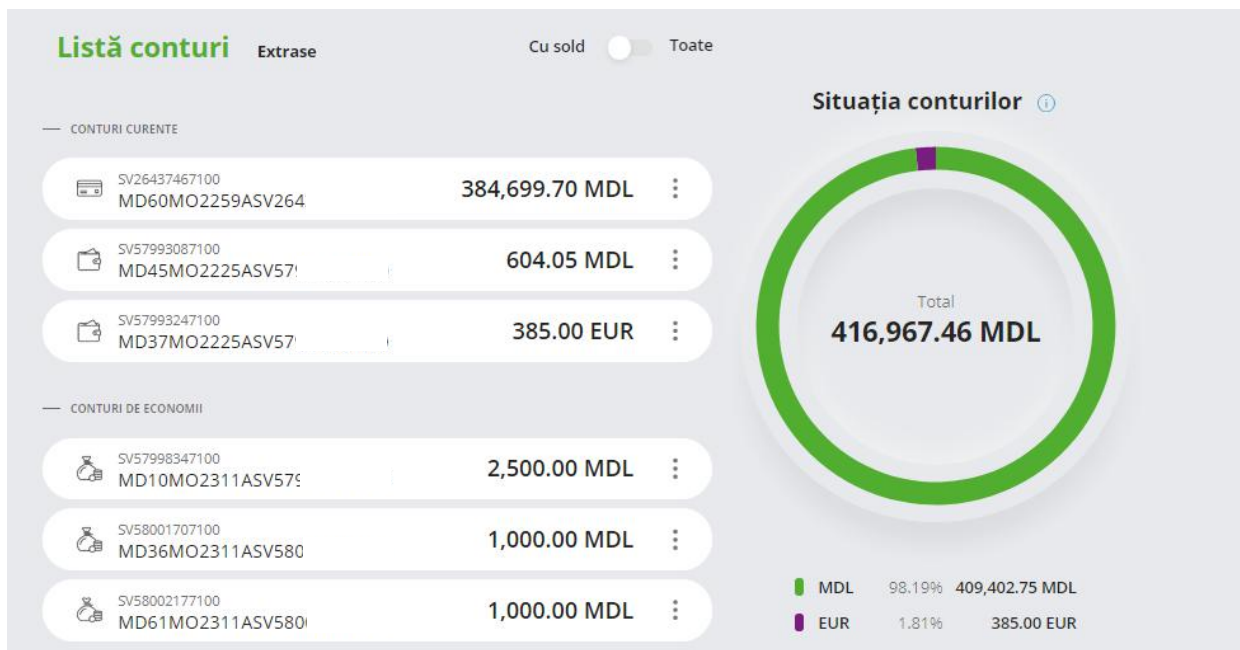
Listă conturi Extrase

Cu sold Toate

— CONTURI CURENTE

SV26437467100
MD60MO2259ASV264
384,699.70 MDL

SV57993087100
MD45MO2225ASV57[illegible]
604.05 MDL

SV57993247100
MD37MO2225ASV57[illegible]
385.00 EUR

— CONTURI DE ECONOMII

SV57998347100
MD10MO2311ASV57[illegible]
2,500.00 MDL

SV58001707100
MD36MO2311ASV580
1,000.00 MDL

SV58002177100
MD61MO2311ASV580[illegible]
1,000.00 MDL

Situația conturilor

Total
416,967.46 MDL

MDL 98.19% 409,402.75 MDL
EUR 1.81% 385.00 EUR